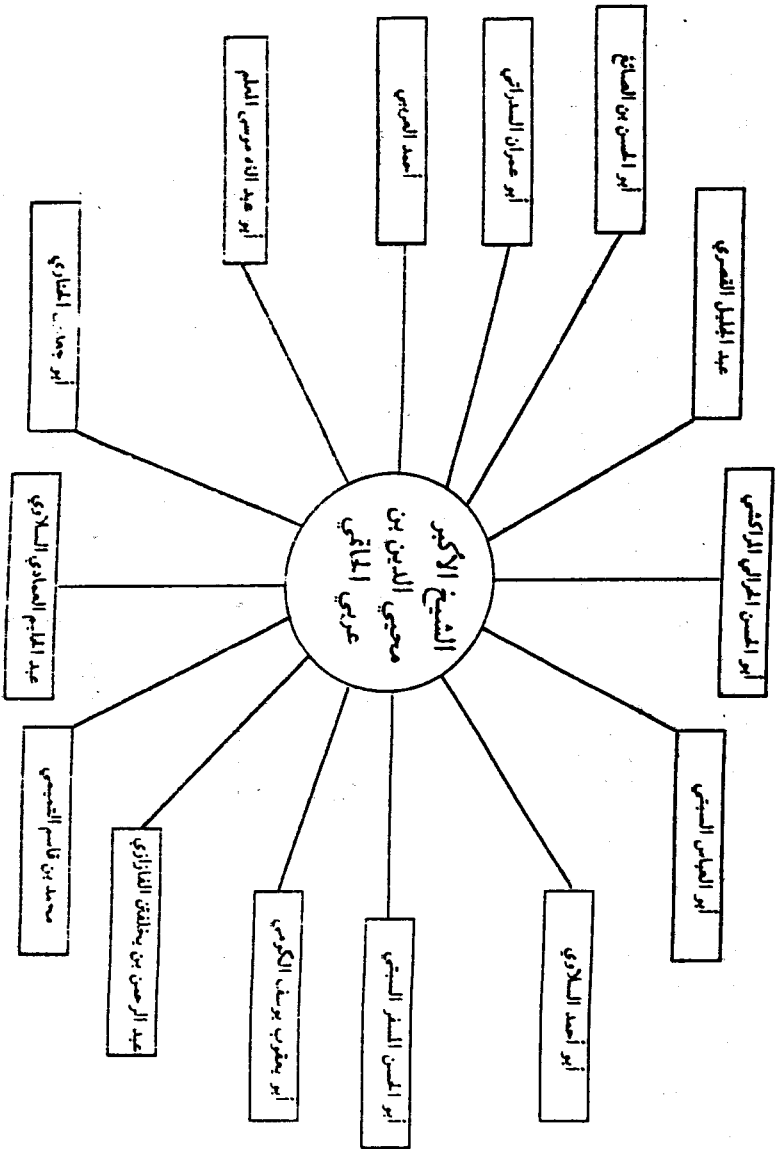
الشيخ الأكبر
محيي الدين بن
عربي الحاتمي

أبو عبد الله موسى المعلم

أحمد العريبي

أبو عمران السدراني

أبو الحسن بن الصائغ

عبد الجليل القصري

أبو الحسن العراقي المراكشي

أبو العباس العبدي

أبو أحمد السلاوي

أبو الحسن الشكاز السبتي

أبو يعقوب يوسف الكومي

عبد الرحمن بن يخلفتن الفازازي

محمد بن قاسم التميمي

عبد القاسم العبادي السلاوي

أبو عبد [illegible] الفنادي